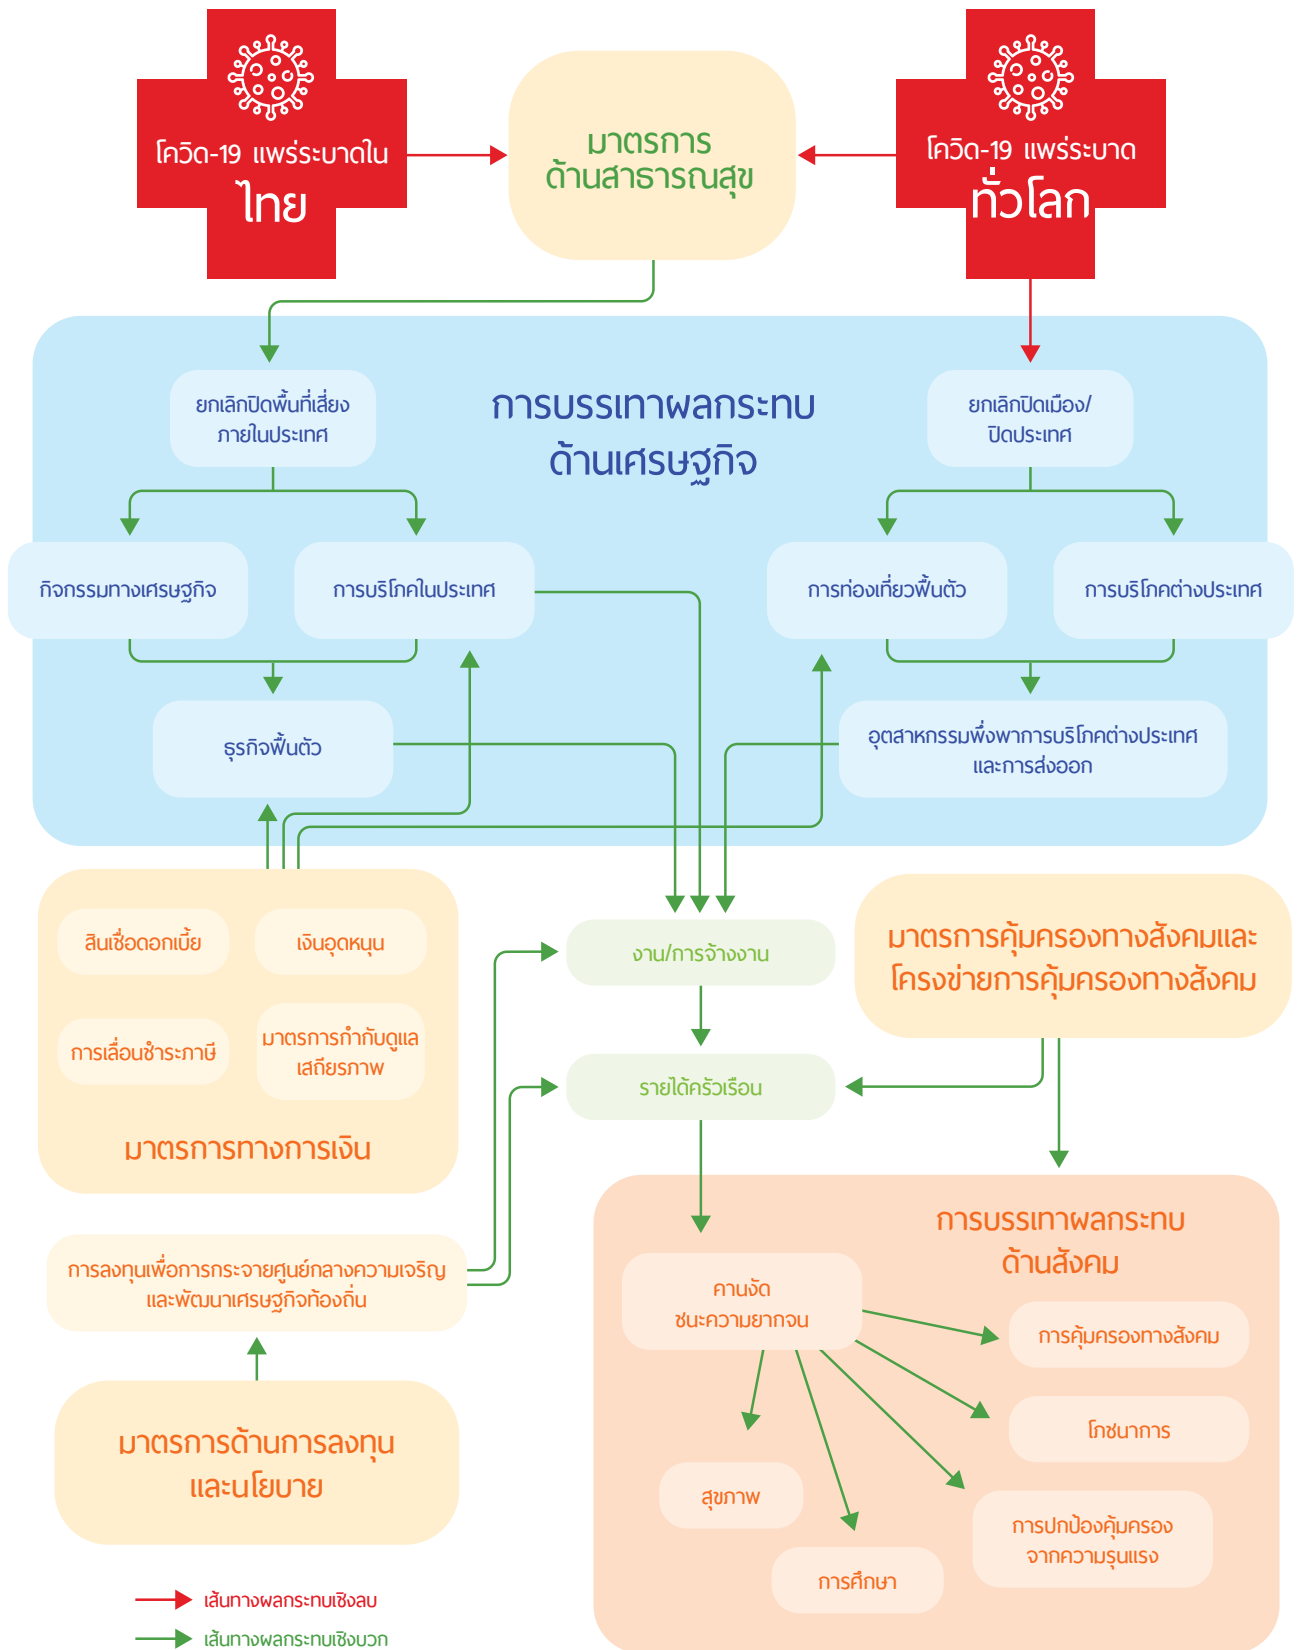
โควิด-19 แพร่ระบาดใน
ไทย

มาตรการ
ด้านสาธารณสุข

โควิด-19 แพร่ระบาด
ทั่วโลก

การบรรเทาผลกระทบ
ด้านเศรษฐกิจ

ยกเลิกปิดพื้นที่เสี่ยง
ภายในประเทศ

ยกเลิกปิดเมือง/
ปิดประเทศ

กิจกรรมทางเศรษฐกิจ

การบริโภคในประเทศ

การท่องเที่ยวฟื้นตัว

การบริโภคต่างประเทศ

ธุรกิจฟื้นตัว

อุตสาหกรรมพึ่งพาการบริโภคต่างประเทศ
และการส่งออก

สินเชื่อดอกเบี้ย

เงินอุดหนุน

การเลื่อนชำระภาษี

มาตรการกำกับดูแล
เสถียรภาพ

มาตรการทางการเงิน

งาน/การจ้างงาน

รายได้ครัวเรือน

มาตรการคุ้มครองทางสังคมและ
โครงข่ายการคุ้มครองทางสังคม

การลงทุนเพื่อการกระจายศูนย์กลางความเจริญ
และพัฒนาเศรษฐกิจท้องถิ่น

การบรรเทาผลกระทบ
ด้านสังคม

คานงัด
ชนะความยากจน

การคุ้มครองทางสังคม

โภชนาการ

มาตรการด้านการลงทุน
และนโยบาย

สุขภาพ

การปกป้องคุ้มครอง
จากความรุนแรง

การศึกษา

เส้นทางผลกระทบเชิงลบ
เส้นทางผลกระทบเชิงบวก